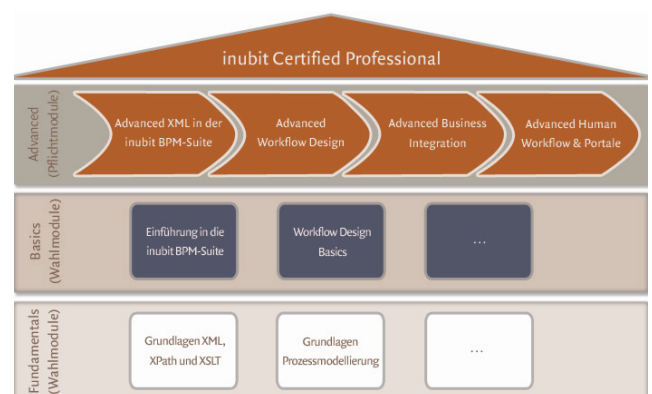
inubit Certified Professional

Advanced (Pflichtmodule)

Advanced XML in der inubit BPM-Suite

Advanced Workflow Design

Advanced Business Integration

Advanced Human Workflow & Portale

Basics (Wahlmodule)

Einführung in die inubit BPM-Suite

Workflow Design Basics

...

Fundamentals (Wahlmodule)

Grundlagen XML, XPath und XSLT

Grundlagen Prozessmodellierung

...